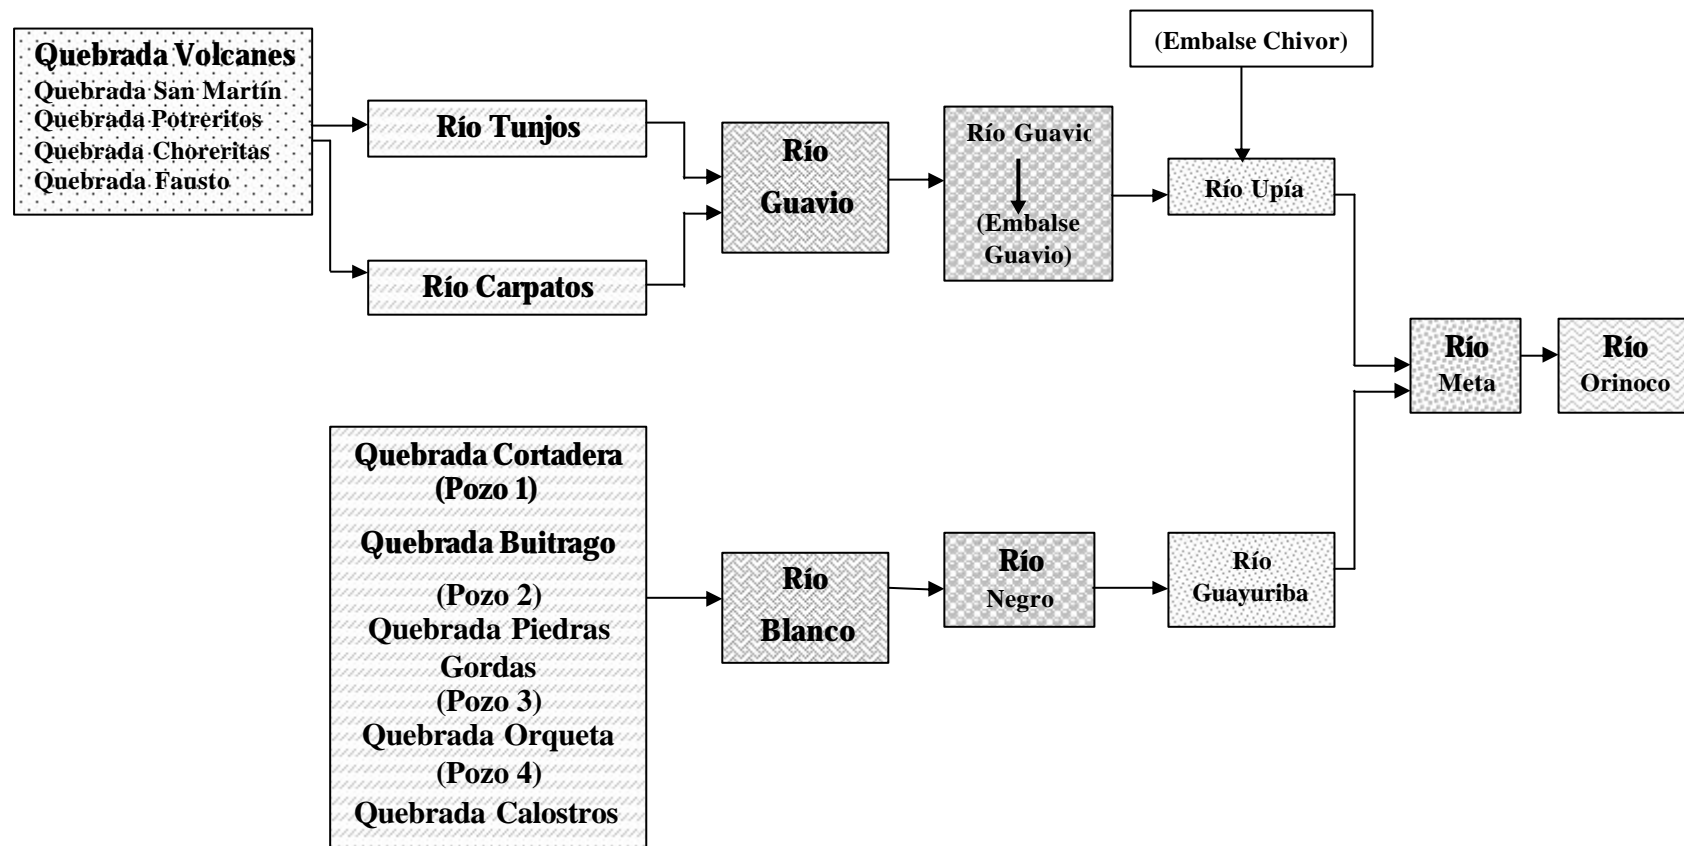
Quebrada Volcanes
Quebrada San Martín
Quebrada Potreritos
Quebrada Choreritas
Quebrada Fausto

Río Tunjos

Río Carpatos

Río Guavio

Río Guavic

(Embalse Guavio)

(Embalse Chivor)

Río Upía

Río Meta

Río Orinoco

Quebrada Cortadera (Pozo 1)
Quebrada Buitrago
(Pozo 2)
Quebrada Piedras Gordas
(Pozo 3)
Quebrada Orqueta
(Pozo 4)
Quebrada Calostros

Río Blanco

Río Negro

Río Guayuriba